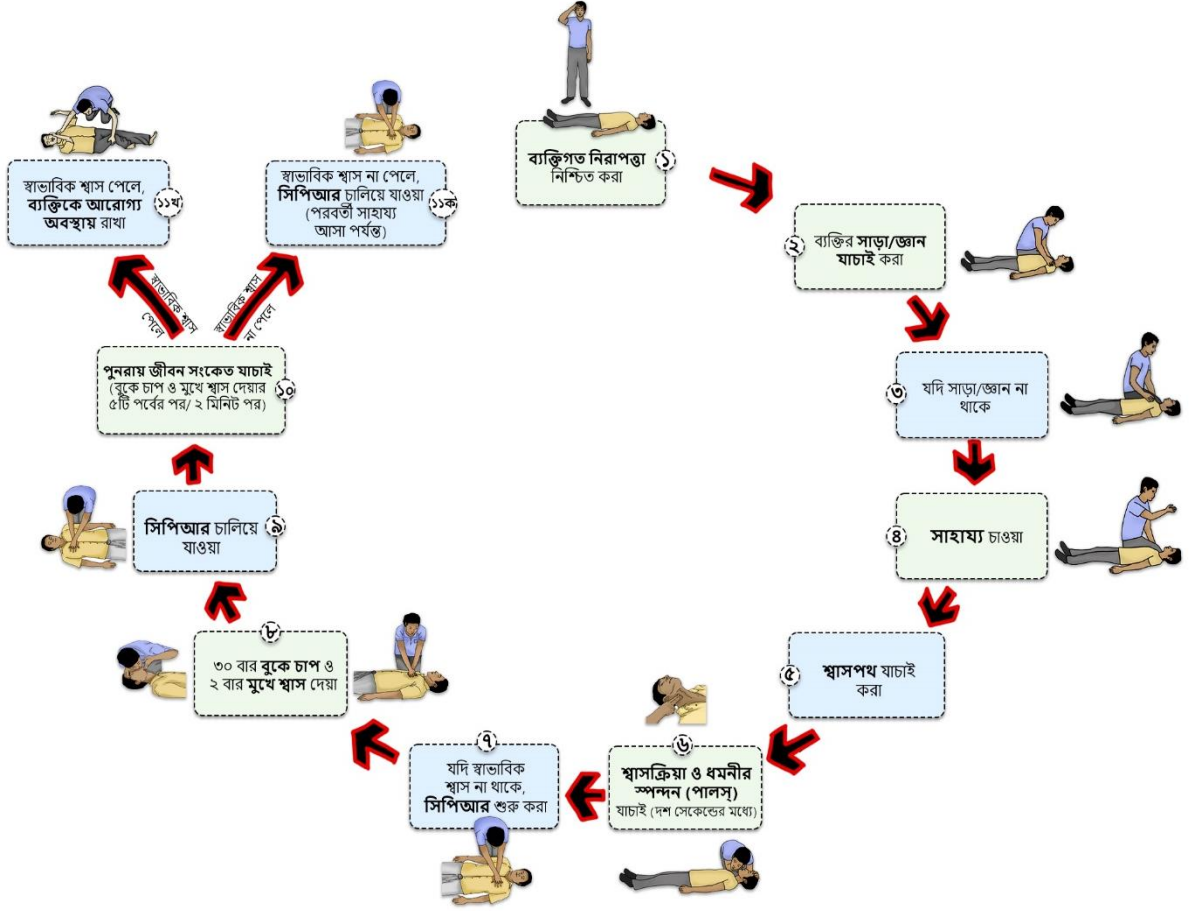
১
ব্যক্তিগত নিরাপত্তা নিশ্চিত করা

২
ব্যক্তির সাড়া/জ্ঞান যাচাই করা

৩
যদি সাড়া/জ্ঞান না থাকে

৪
সাহায্য চাওয়া

৫
শ্বাসপথ যাচাই করা

৬
শ্বাসক্রিয়া ও ধমনীর স্পন্দন (পালস্) যাচাই (দশ সেকেন্ডের মধ্যে)

৭
যদি স্বাভাবিক শ্বাস না থাকে, সিপিআর শুরু করা

৮
৩০ বার বুকে চাপ ও ২ বার মুখে শ্বাস দেয়া

৯
সিপিআর চালিয়ে যাওয়া

১০
পুনরায় জীবন সংকেত যাচাই (বুকে চাপ ও মুখে শ্বাস দেয়ার ৫টি পর্বের পর/ ২ মিনিট পর)

স্বাভাবিক শ্বাস পেলে

স্বাভাবিক শ্বাস না পেলে

১১খ
স্বাভাবিক শ্বাস পেলে, ব্যক্তিকে আরোগ্য অবস্থায় রাখা

১১ক
স্বাভাবিক শ্বাস না পেলে, সিপিআর চালিয়ে যাওয়া (পরবর্তী সাহায্য আসা পর্যন্ত)